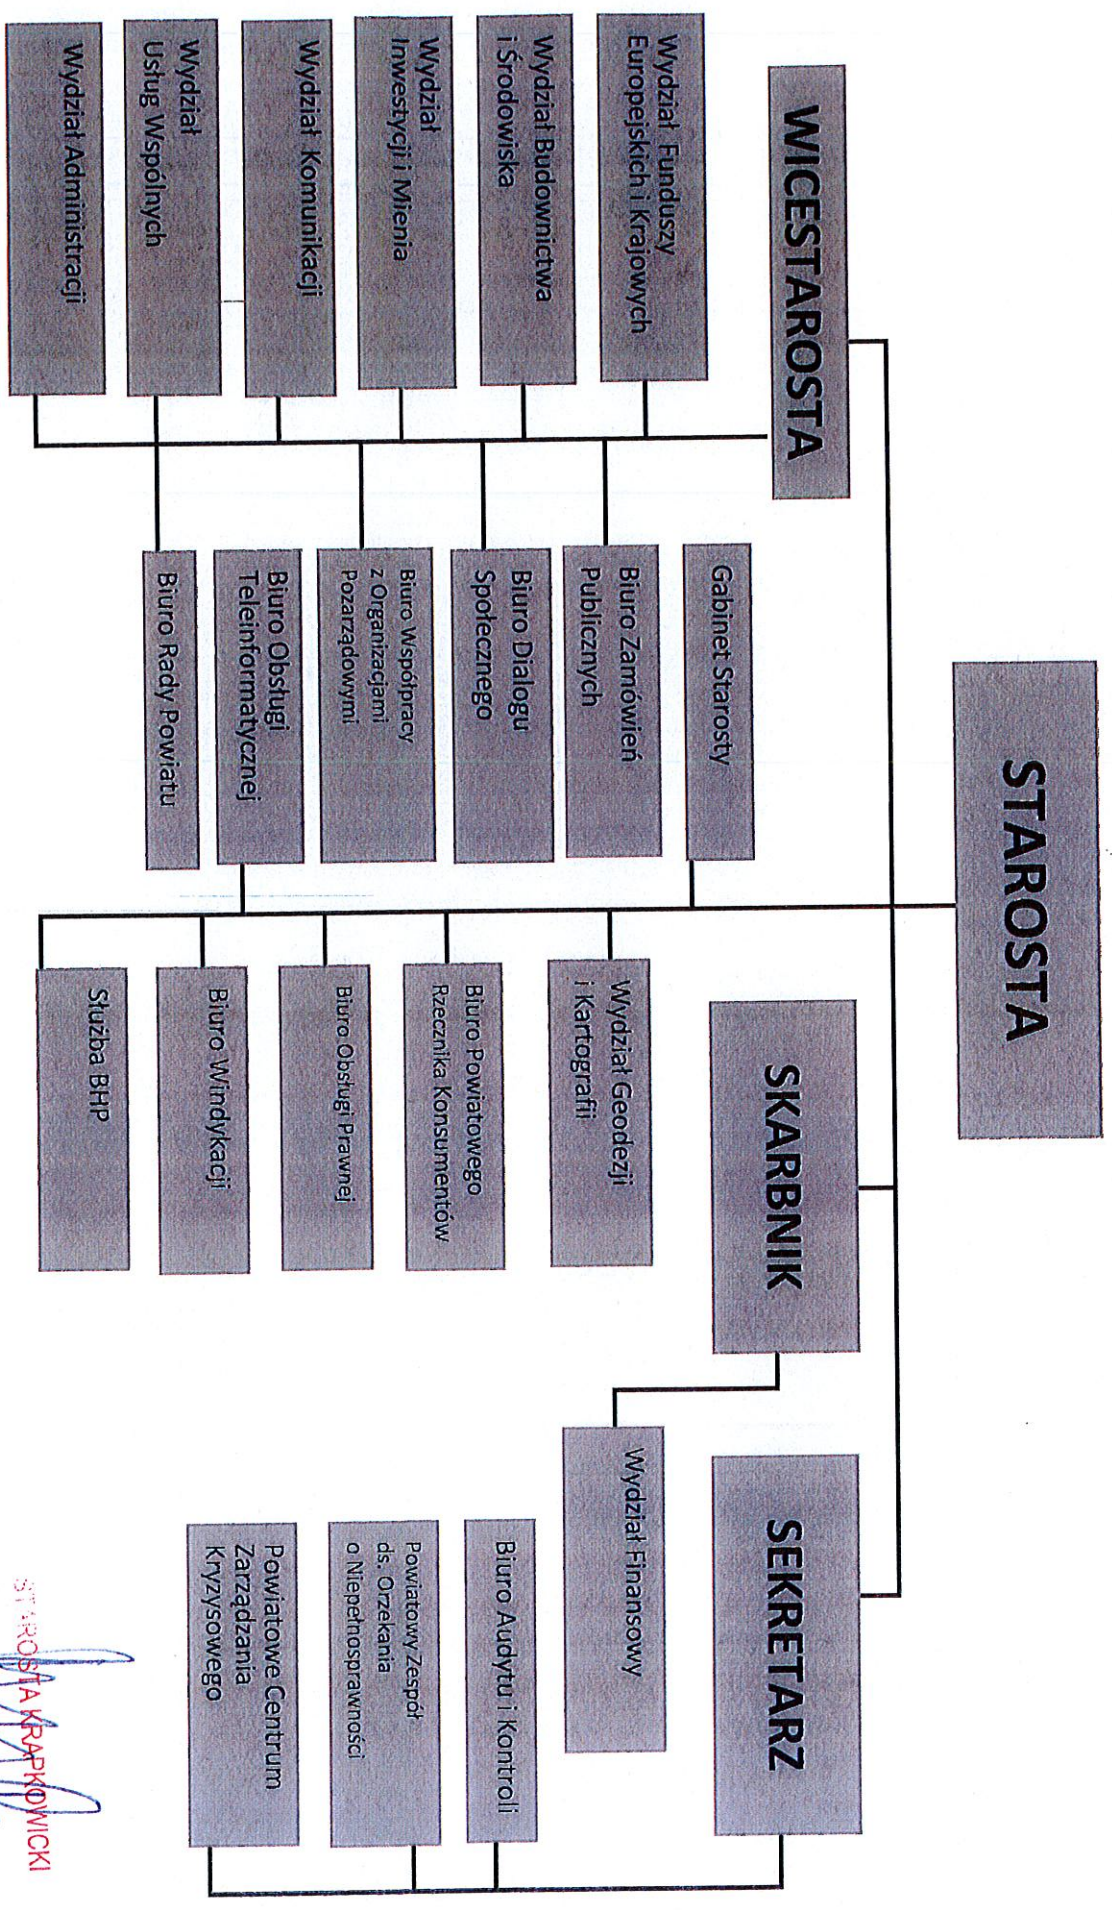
STAROSTA

WICESTAROSTA

Wydział Funduszy Europejskich i Krajowych

Wydział Budownictwa i Środowiska

Wydział Inwestycji i Mienia

Wydział Komunikacji

Wydział Usług Wspólnych

Wydział Administracji

Gabinet Starosty

Biuro Zamówień Publicznych

Biuro Dialogu Społecznego

Biuro Współpracy z Organizacjami Pozarządowymi

Biuro Obsługi Teleinformatycznej

Biuro Rady Powiatu

Wydział Geodezji i Kartografii

Biuro Powiatowego Rzecznika Konsumentów

Biuro Obsługi Prawnej

Biuro Windykacji

Służba BHP

SKARBNIK

Wydział Finansowy

SEKRETARZ

Biuro Audytu i Kontroli

Powiatowy Zespół ds. Orzekania o Niepełnosprawności

Powiatowe Centrum Zarządzania Kryzysowego

STAROSTA KRAPKOWICKI